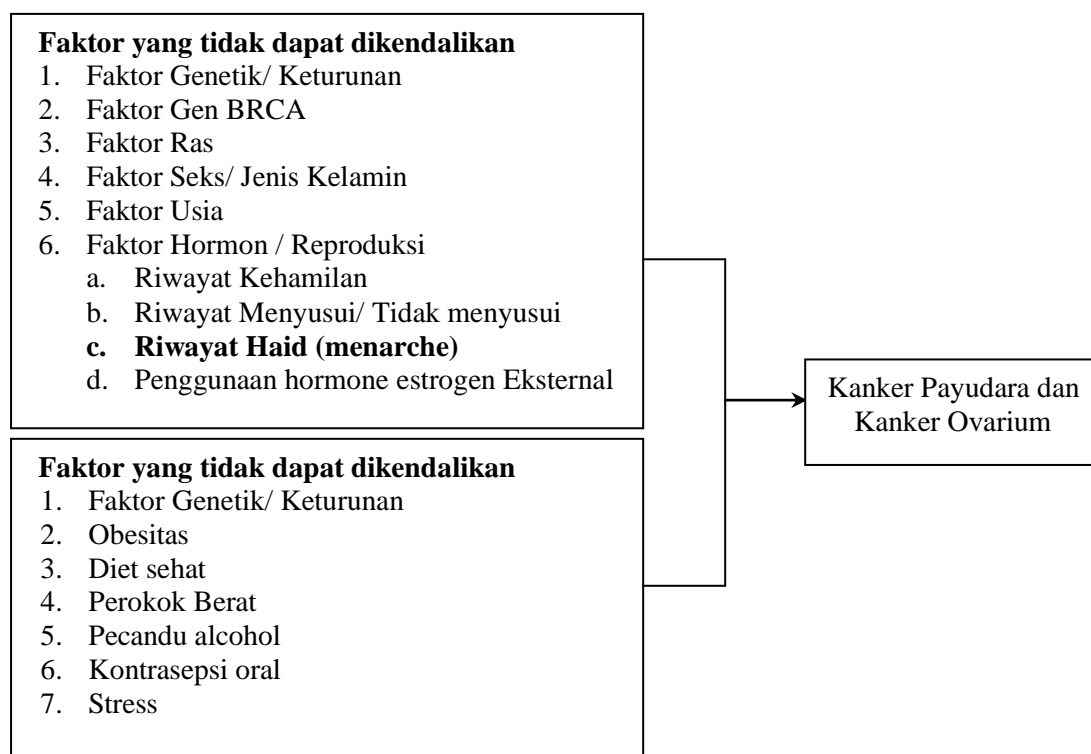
**Faktor yang tidak dapat dikendalikan**
1. Faktor Genetik/ Keturunan
2. Faktor Gen BRCA
3. Faktor Ras
4. Faktor Seks/ Jenis Kelamin
5. Faktor Usia
6. Faktor Hormon / Reproduksi
   a. Riwayat Kehamilan
   b. Riwayat Menyusui/ Tidak menyusui
   **c. Riwayat Haid (menarche)**
   d. Penggunaan hormone estrogen Eksternal

**Faktor yang tidak dapat dikendalikan**
1. Faktor Genetik/ Keturunan
2. Obesitas
3. Diet sehat
4. Perokok Berat
5. Pecandu alcohol
6. Kontrasepsi oral
7. Stress

Kanker Payudara dan Kanker Ovarium